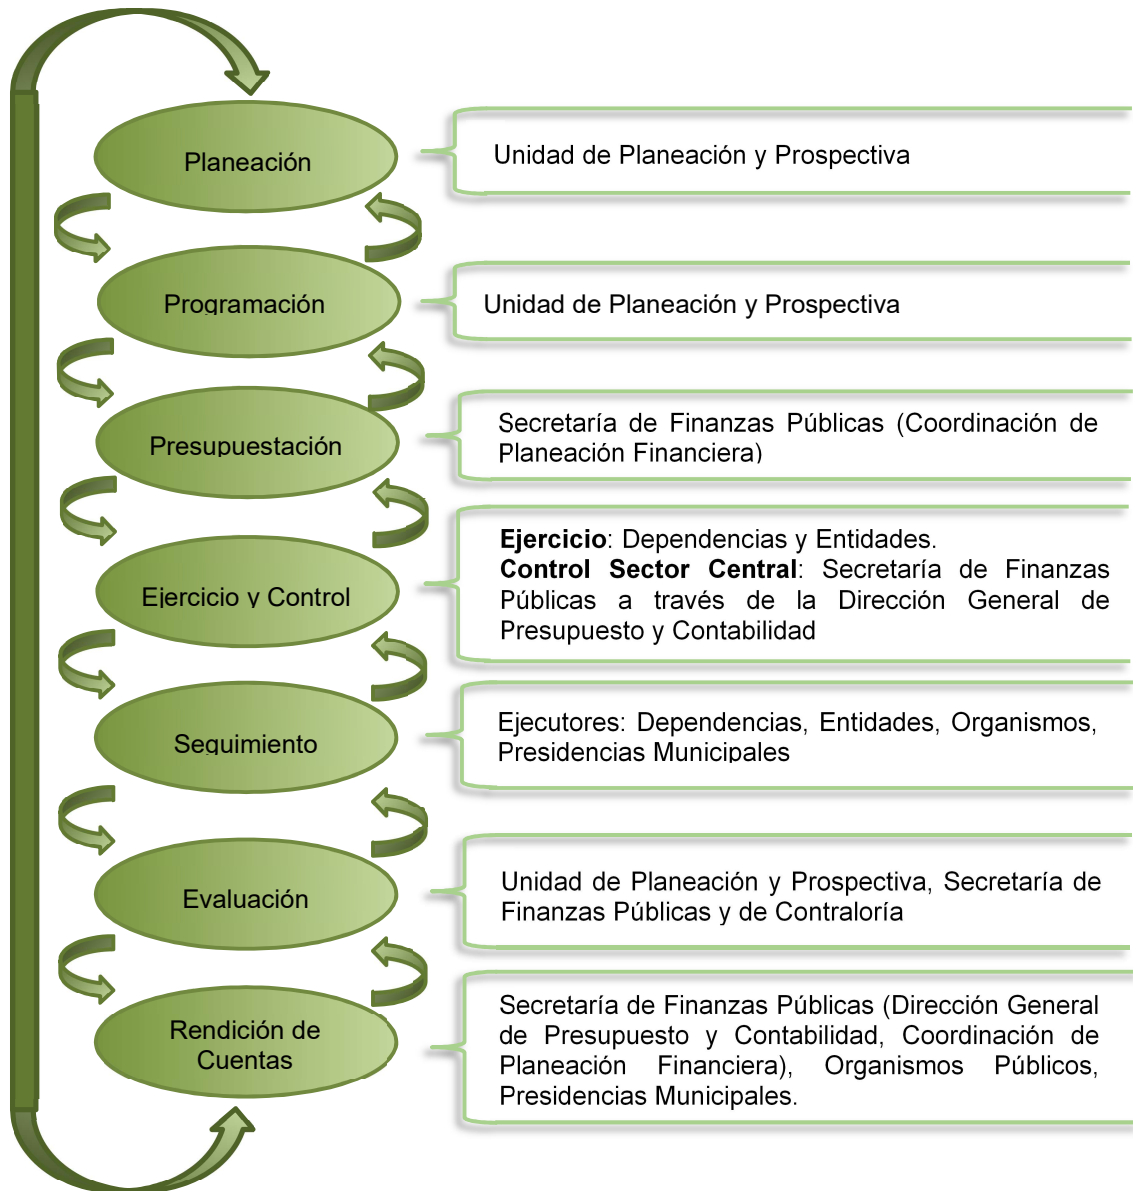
Planeación

Unidad de Planeación y Prospectiva

Programación

Unidad de Planeación y Prospectiva

Presupuestación

Secretaría de Finanzas Públicas (Coordinación de Planeación Financiera)

Ejercicio y Control

**Ejercicio**: Dependencias y Entidades.
**Control Sector Central**: Secretaría de Finanzas Públicas a través de la Dirección General de Presupuesto y Contabilidad

Seguimiento

Ejecutores: Dependencias, Entidades, Organismos, Presidencias Municipales

Evaluación

Unidad de Planeación y Prospectiva, Secretaría de Finanzas Públicas y de Contraloría

Rendición de Cuentas

Secretaría de Finanzas Públicas (Dirección General de Presupuesto y Contabilidad, Coordinación de Planeación Financiera), Organismos Públicos, Presidencias Municipales.